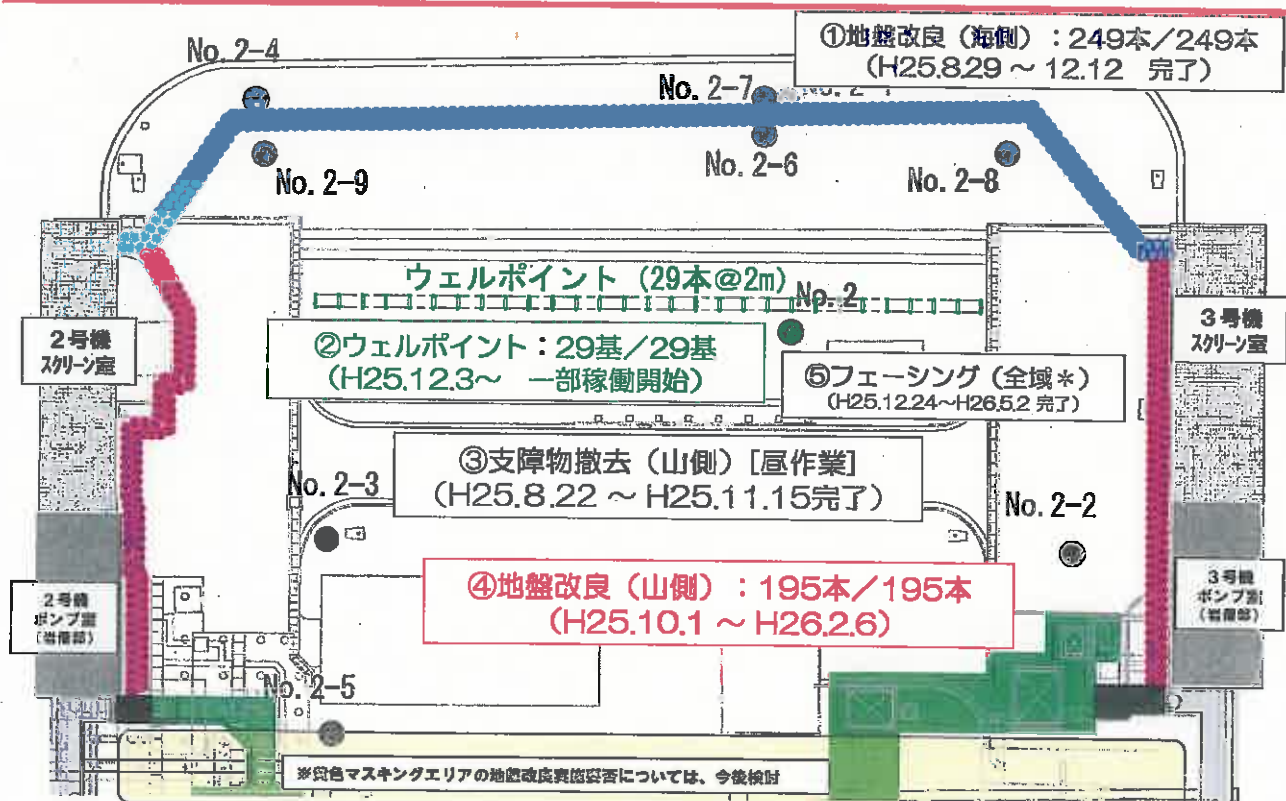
①地盤改良（海側）：249本／249本
（H25.8.29 ～ 12.12　完了）

No. 2-4

No. 2-7

No. 2-9

No. 2-6

No. 2-8

ウェルポイント（29本@2m）

No. 2

2号機
スクリーン室

3号機
スクリーン室

②ウェルポイント：29基／29基
（H25.12.3～　一部稼働開始）

⑤フェーシング（全域＊）
（H25.12.24～H26.5.2 完了）

No. 2-3

③支障物撤去（山側）［昼作業］
（H25.8.22 ～ H25.11.15完了）

No. 2-2

2号機
ポンプ室
（循環部）

④地盤改良（山側）：195本／195本
（H25.10.1 ～ H26.2.6）

3号機
ポンプ室
（循環部）

No. 2-5

※黄色マスキングエリアの地盤改良実施要否については、今後検討